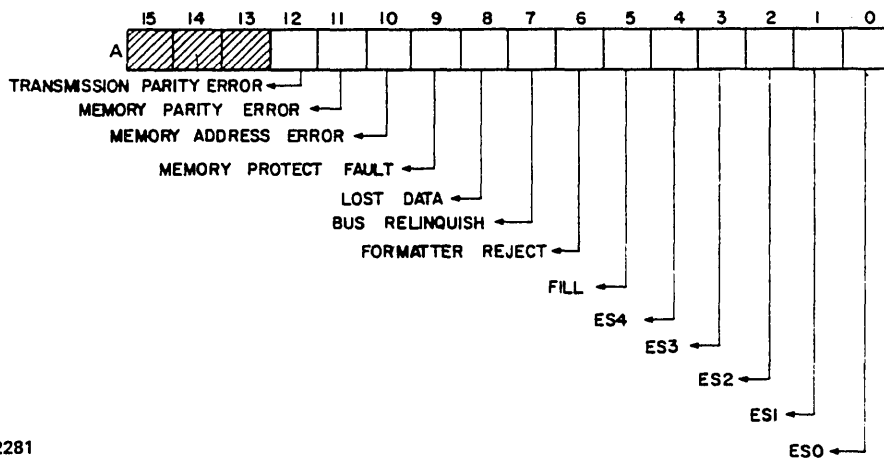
15 14 13 12 11 10 9 8 7 6 5 4 3 2 1 0

A

TRANSMISSION PARITY ERROR

MEMORY PARITY ERROR

MEMORY ADDRESS ERROR

MEMORY PROTECT FAULT

LOST DATA

BUS RELINQUISH

FORMATTER REJECT

FILL

ES4

ES3

ES2

ESI

ESO

2281